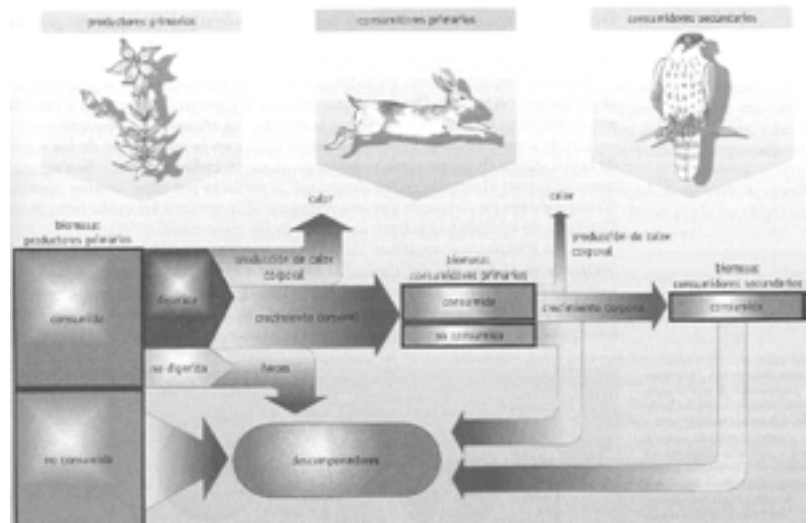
productores primarios

consumidores primarios

consumidores secundarios

calor

calor

biomasa: productores primarios

producción de calor corporal

producción de calor corporal

biomasa: consumidores primarios

biomasa: consumidores secundarios

consumida

digerida

crecimiento corporal

consumida

crecimiento corporal

consumida

no consumida

no digerida

heces

no consumida

descomponedores